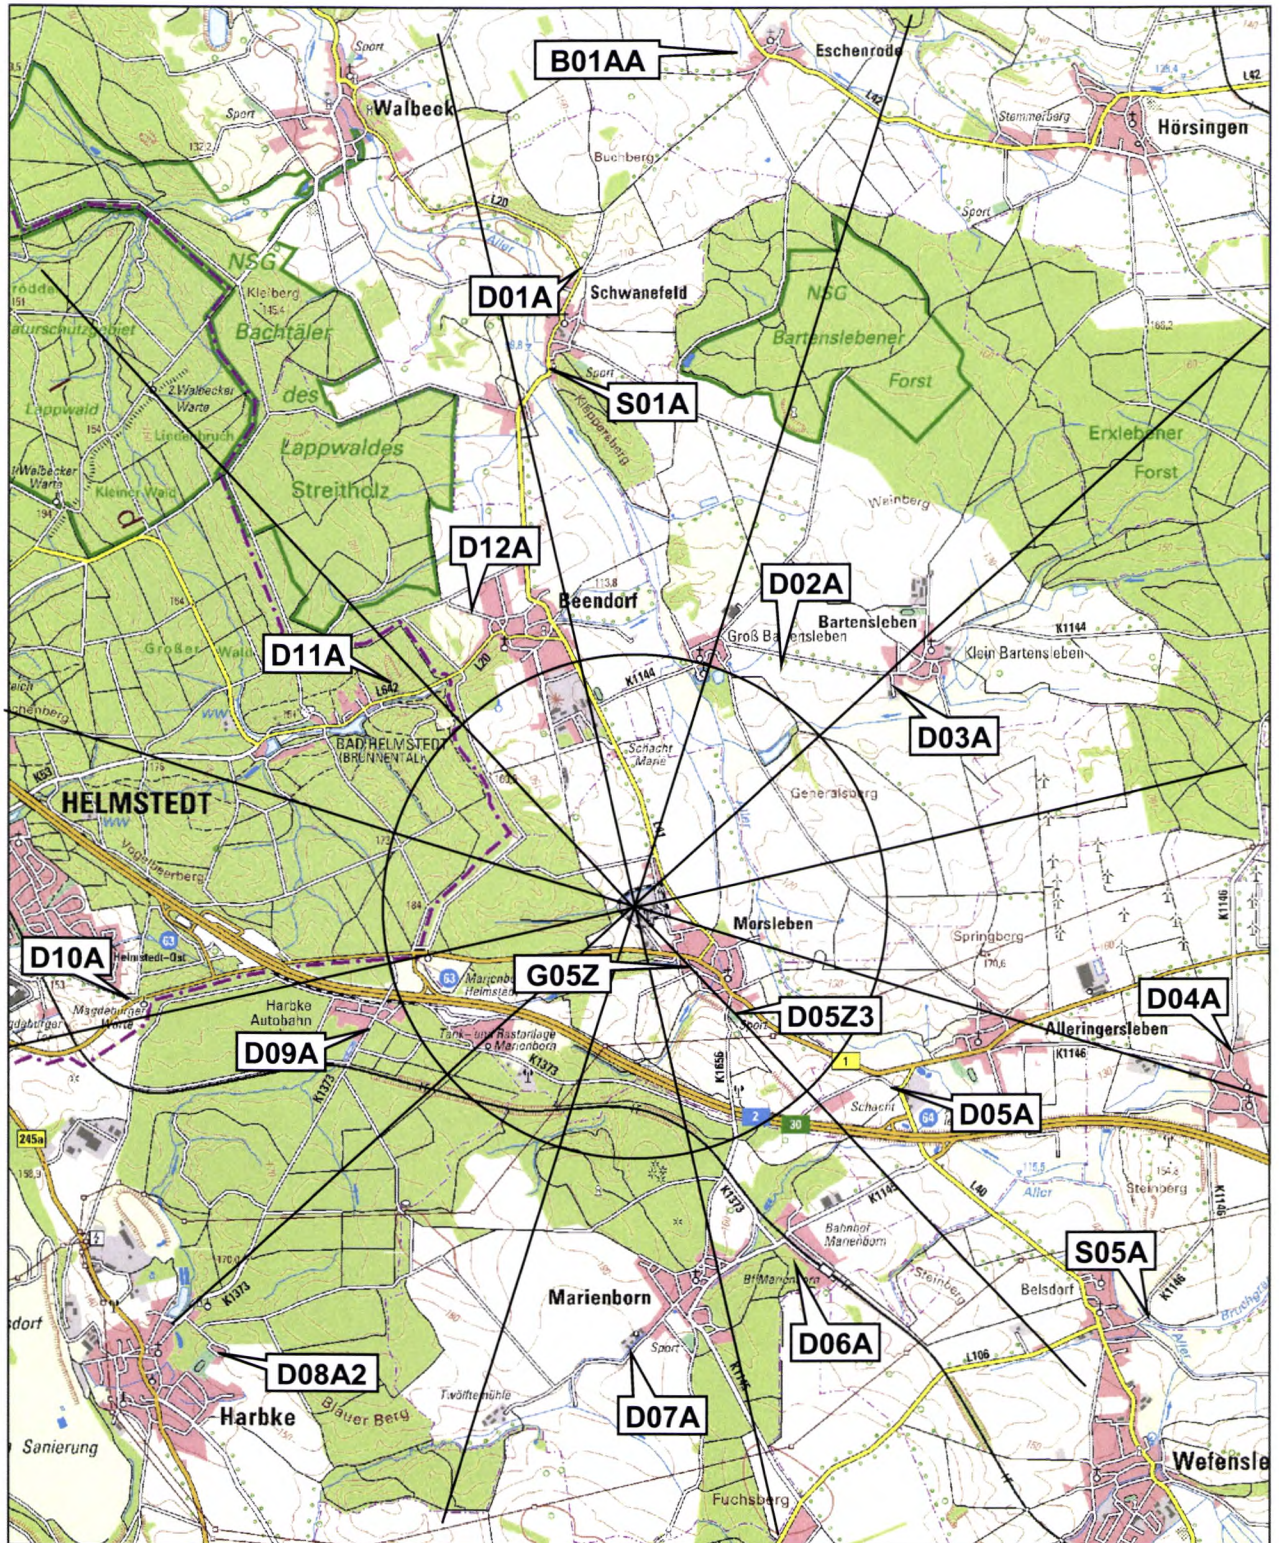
B01AA
Eschenrode
Walbeck
Sport
Hörsingen
Stemmerberg
Buchberg
L20
Aller
Sport
NSG
Kleiberg
Bachtäler
des
Lappwaldes
Streitholz
Naturschutzgebiet
Lappwald
Walbecker Warte
Lindenbruch
Kleiner Wald
D01A
Schwanefeld
S01A
Klepperberg
NSG
Bartenslebener
Forst
Erxlebener
Forst
Weinberg
D12A
Beendorf
D02A
Bartensleben
Groß Bartensleben
K1144
Klein Bartensleben
D03A
D11A
Großer Wald
L642
BAD HELMSTEDT (BRUNNENTAL)
Schacht Marie
K1144
Generalsberg
HELMSTEDT
Vogelsberg
Morsleben
Springberg
K1146
D10A
Helmstedt-Ost
Magdeburger Warte
G05Z
Marienborn Helmstedt
D04A
Harbke Autobahn
D05Z3
Alleringersleben
K1146
D09A
Tank- und Rastanlage Marienborn
K1373
K1656
Sport
1
Schacht
D05A
245a
2
30
L40
Aller
Steinberg
K1145
Bahnhof Marienborn
K1373
S05A
K1373
Marienborn
Bf Marienborn
Steinberg
Belsdorf
K1146
D08A2
D06A
L106
Sport
Harbke
Blauer Berg
Twülfte Mühle
D07A
K1146
Sanierung
Fuchsberg
Wefensle